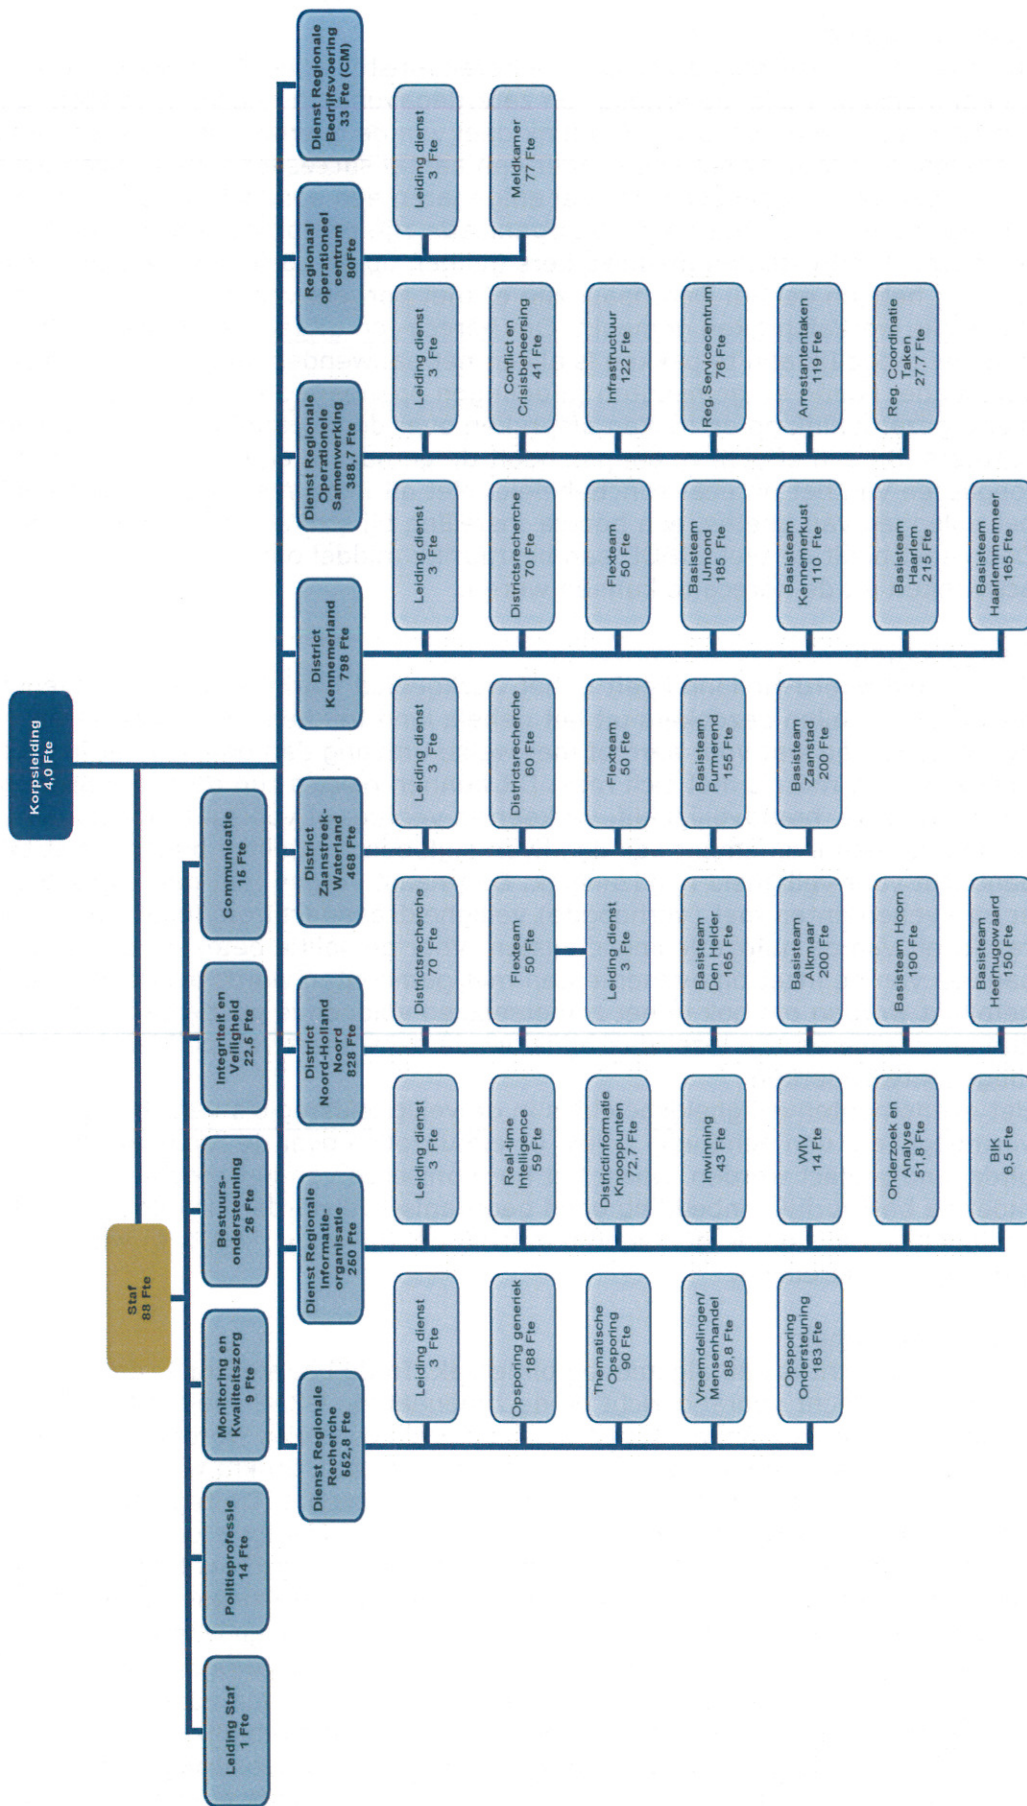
Korpsleiding
4,0 Fte

Staf
88 Fte

Leiding Staf
1 Fte

Politieprofessie
14 Fte

Monitoring en Kwaliteitszorg
9 Fte

Bestuurs-ondersteuning
26 Fte

Integriteit en Veiligheid
22,5 Fte

Communicatie
15 Fte

Dienst Regionale Recherche
562,8 Fte

Leiding dienst
3 Fte

Opsporing generiek
188 Fte

Thematische Opsporing
90 Fte

Vreemdelingen/ Mensenhandel
88,8 Fte

Opsporing Ondersteuning
183 Fte

Dienst Regionale Informatie-organisatie
260 Fte

Leiding dienst
3 Fte

Real-time Intelligence
59 Fte

Districtinformatie Knooppunten
72,7 Fte

Inwinning
43 Fte

WIV
14 Fte

Onderzoek en Analyse
51,8 Fte

BIK
6,5 Fte

District Noord-Holland Noord
828 Fte

Districtsrecherche
70 Fte

Flexteam
50 Fte

Leiding dienst
3 Fte

Basisteam Den Helder
165 Fte

Basisteam Alkmaar
200 Fte

Basisteam Hoorn
190 Fte

Basisteam Heerhugowaard
150 Fte

District Zaanstreek-Waterland
468 Fte

Leiding dienst
3 Fte

Districtsrecherche
60 Fte

Flexteam
50 Fte

Basisteam Purmerend
155 Fte

Basisteam Zaanstad
200 Fte

District Kennemerland
798 Fte

Leiding dienst
3 Fte

Districtsrecherche
70 Fte

Flexteam
50 Fte

Basisteam IJmond
185 Fte

Basisteam Kennemerkust
110 Fte

Basisteam Haarlem
215 Fte

Basisteam Haarlemmermeer
165 Fte

Dienst Regionale Operationele Samenwerking
388,7 Fte

Leiding dienst
3 Fte

Conflict en Crisisbeheersing
41 Fte

Infrastructuur
122 Fte

Reg. Servicecentrum
76 Fte

Arrestantentaken
119 Fte

Reg. Coordinatie Taken
27,7 Fte

Regionaal operationeel centrum
80Fte

Leiding dienst
3 Fte

Meldkamer
77 Fte

Dienst Regionale Bedrijfsvoering
33 Fte (CM)